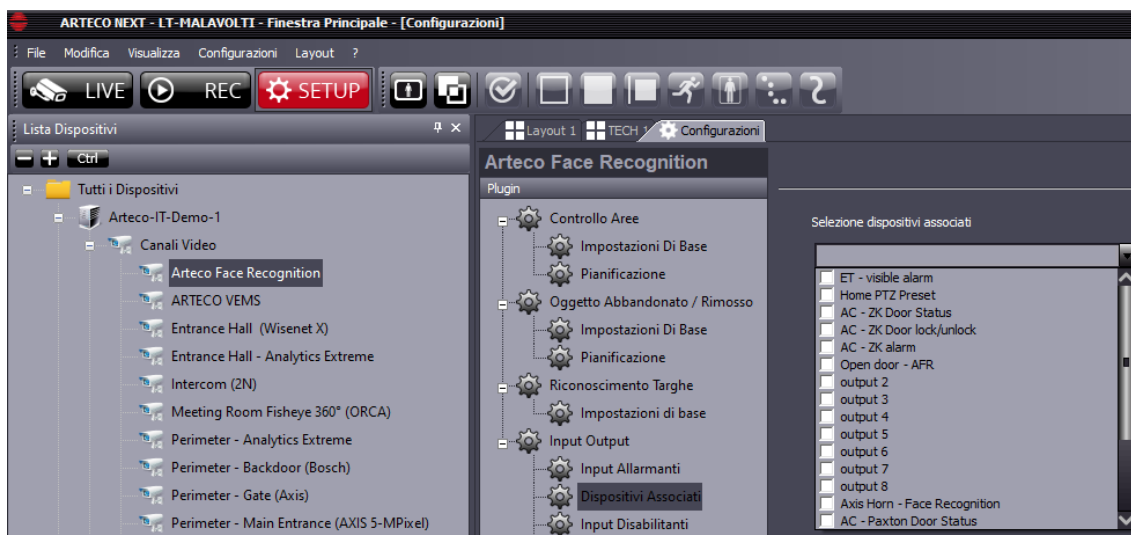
ARTECO NEXT - LT-MALAVOLTI - Finestra Principale - [Configurazioni]

File Modifica Visualizza Configurazioni Layout ?

LIVE REC SETUP

Lista Dispositivi

Ctrl

Tutti i Dispositivi
Arteco-IT-Demo-1
Canali Video
Arteco Face Recognition
ARTECO VEMS
Entrance Hall (Wisenet X)
Entrance Hall - Analytics Extreme
Intercom (2N)
Meeting Room Fisheye 360° (ORCA)
Perimeter - Analytics Extreme
Perimeter - Backdoor (Bosch)
Perimeter - Gate (Axis)
Perimeter - Main Entrance (AXIS 5-MPixel)

Layout 1 TECH 1 Configurazioni

Arteco Face Recognition

Plugin

Controllo Aree
Impostazioni Di Base
Pianificazione
Oggetto Abbandonato / Rimosso
Impostazioni Di Base
Pianificazione
Riconoscimento Targhe
Impostazioni di base
Input Output
Input Allarmanti
Dispositivi Associati
Input Disabilitanti

Selezione dispositivi associati

ET - visible alarm
Home PTZ Preset
AC - ZK Door Status
AC - ZK Door lock/unlock
AC - ZK alarm
Open door - AFR
output 2
output 3
output 4
output 5
output 6
output 7
output 8
Axis Horn - Face Recognition
AC - Paxton Door Status